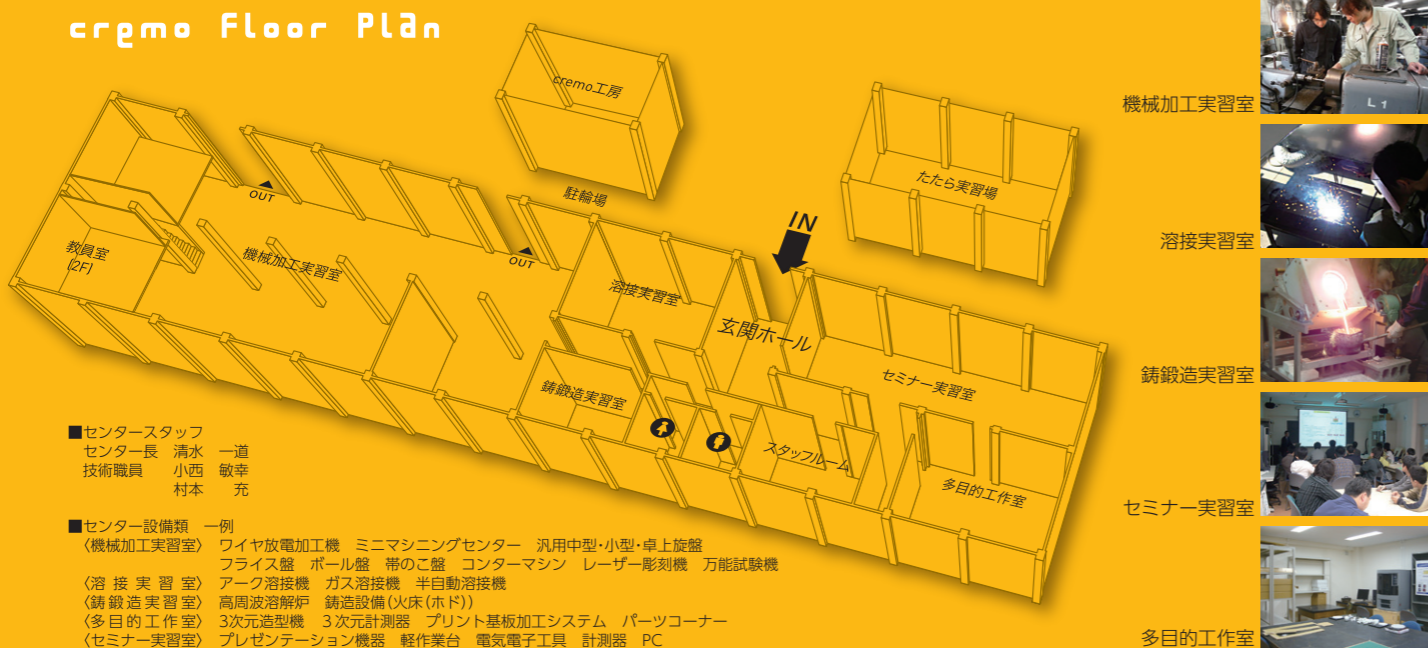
cremo Floor Plan

cremo工房

たたら実習場

駐輪場

OUT

OUT

IN

教員室
(2F)

機械加工実習室

溶接実習室

玄関ホール

セミナー実習室

鋳鍛造実習室

スタッフルーム

多目的工作室

■センタースタッフ
センター長 清水 一道
技術職員 小西 敏幸
村本 充

■センター設備類 一例
〈機械加工実習室〉 ワイヤ放電加工機 ミニマシニングセンター 汎用中型・小型・卓上旋盤
フライス盤 ボール盤 帯のこ盤 コンターマシン レーザー彫刻機 万能試験機
〈溶接実習室〉 アーク溶接機 ガス溶接機 半自動溶接機
〈鋳鍛造実習室〉 高周波溶解炉 鋳造設備(火床(ホド))
〈多目的工作室〉 3次元造型機 3次元計測器 プリント基板加工システム パーツコーナー
〈セミナー実習室〉 プレゼンテーション機器 軽作業台 電気電子工具 計測器 PC

機械加工実習室

溶接実習室

鋳鍛造実習室

セミナー実習室

多目的工作室